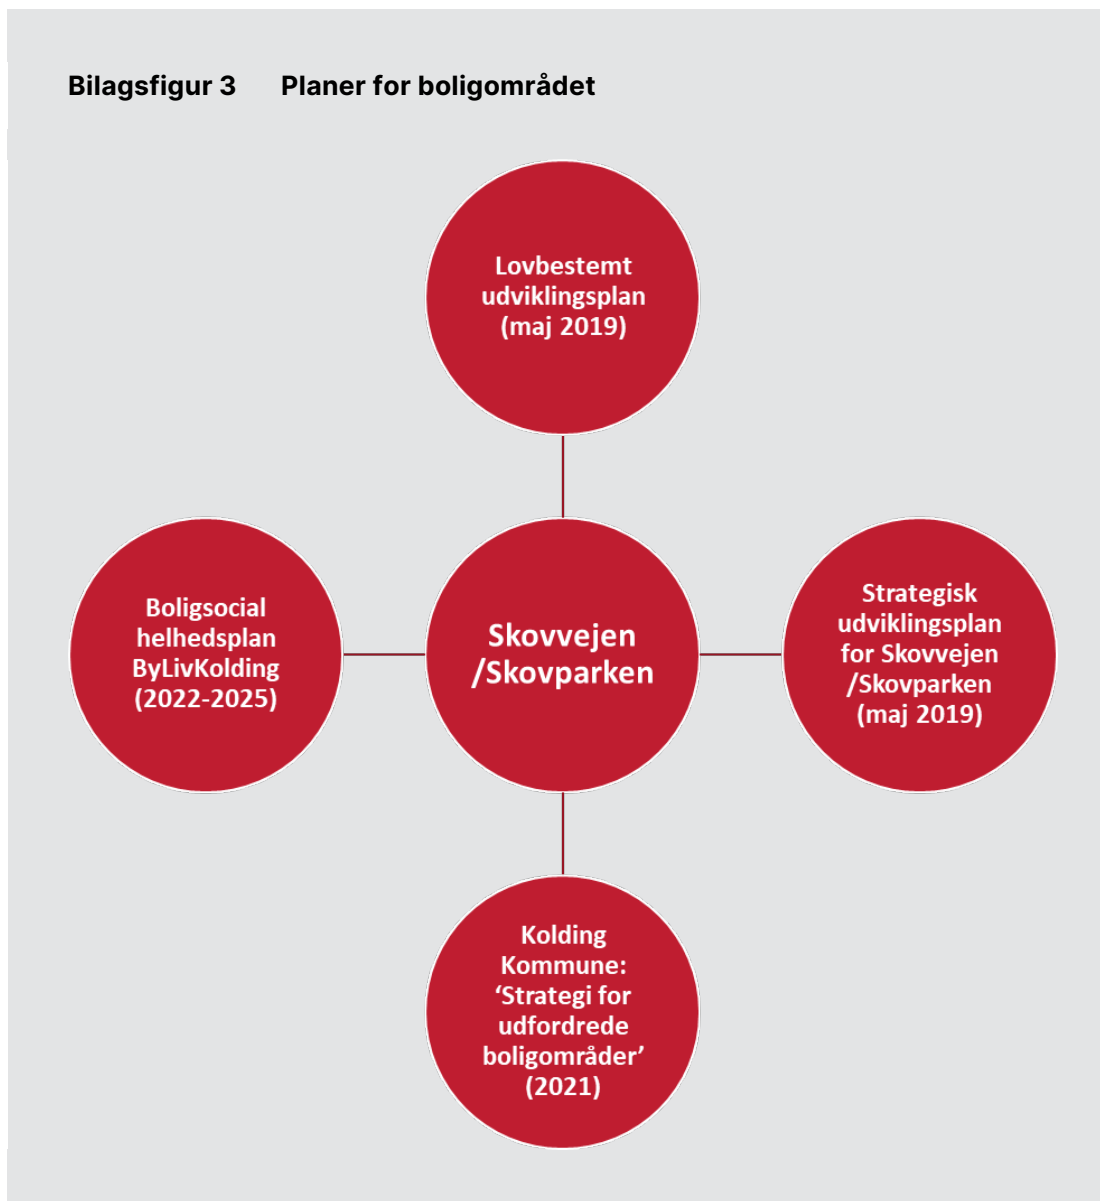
Bilagsfigur 3 Planer for boligområdet

Lovbestemt udviklingsplan (maj 2019)

Boligsocial helhedsplan ByLivKolding (2022-2025)

Skovvejen /Skovparken

Strategisk udviklingsplan for Skovvejen /Skovparken (maj 2019)

Kolding Kommune: 'Strategi for udfordrede boligområder' (2021)